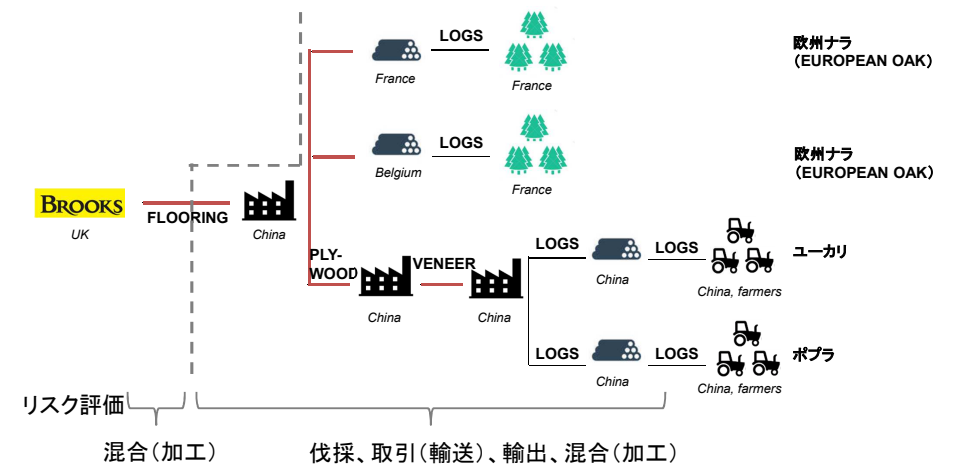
LOGS
France
France
欧州ナラ
（EUROPEAN OAK）

LOGS
Belgium
France
欧州ナラ
（EUROPEAN OAK）

BROOKS
UK
FLOORING
China

PLY-WOOD
China
VENEER
China
LOGS
China
LOGS
China, farmers
ユーカリ

LOGS
China
LOGS
China, farmers
ポプラ

リスク評価
混合（加工）
伐採、取引（輸送）、輸出、混合（加工）